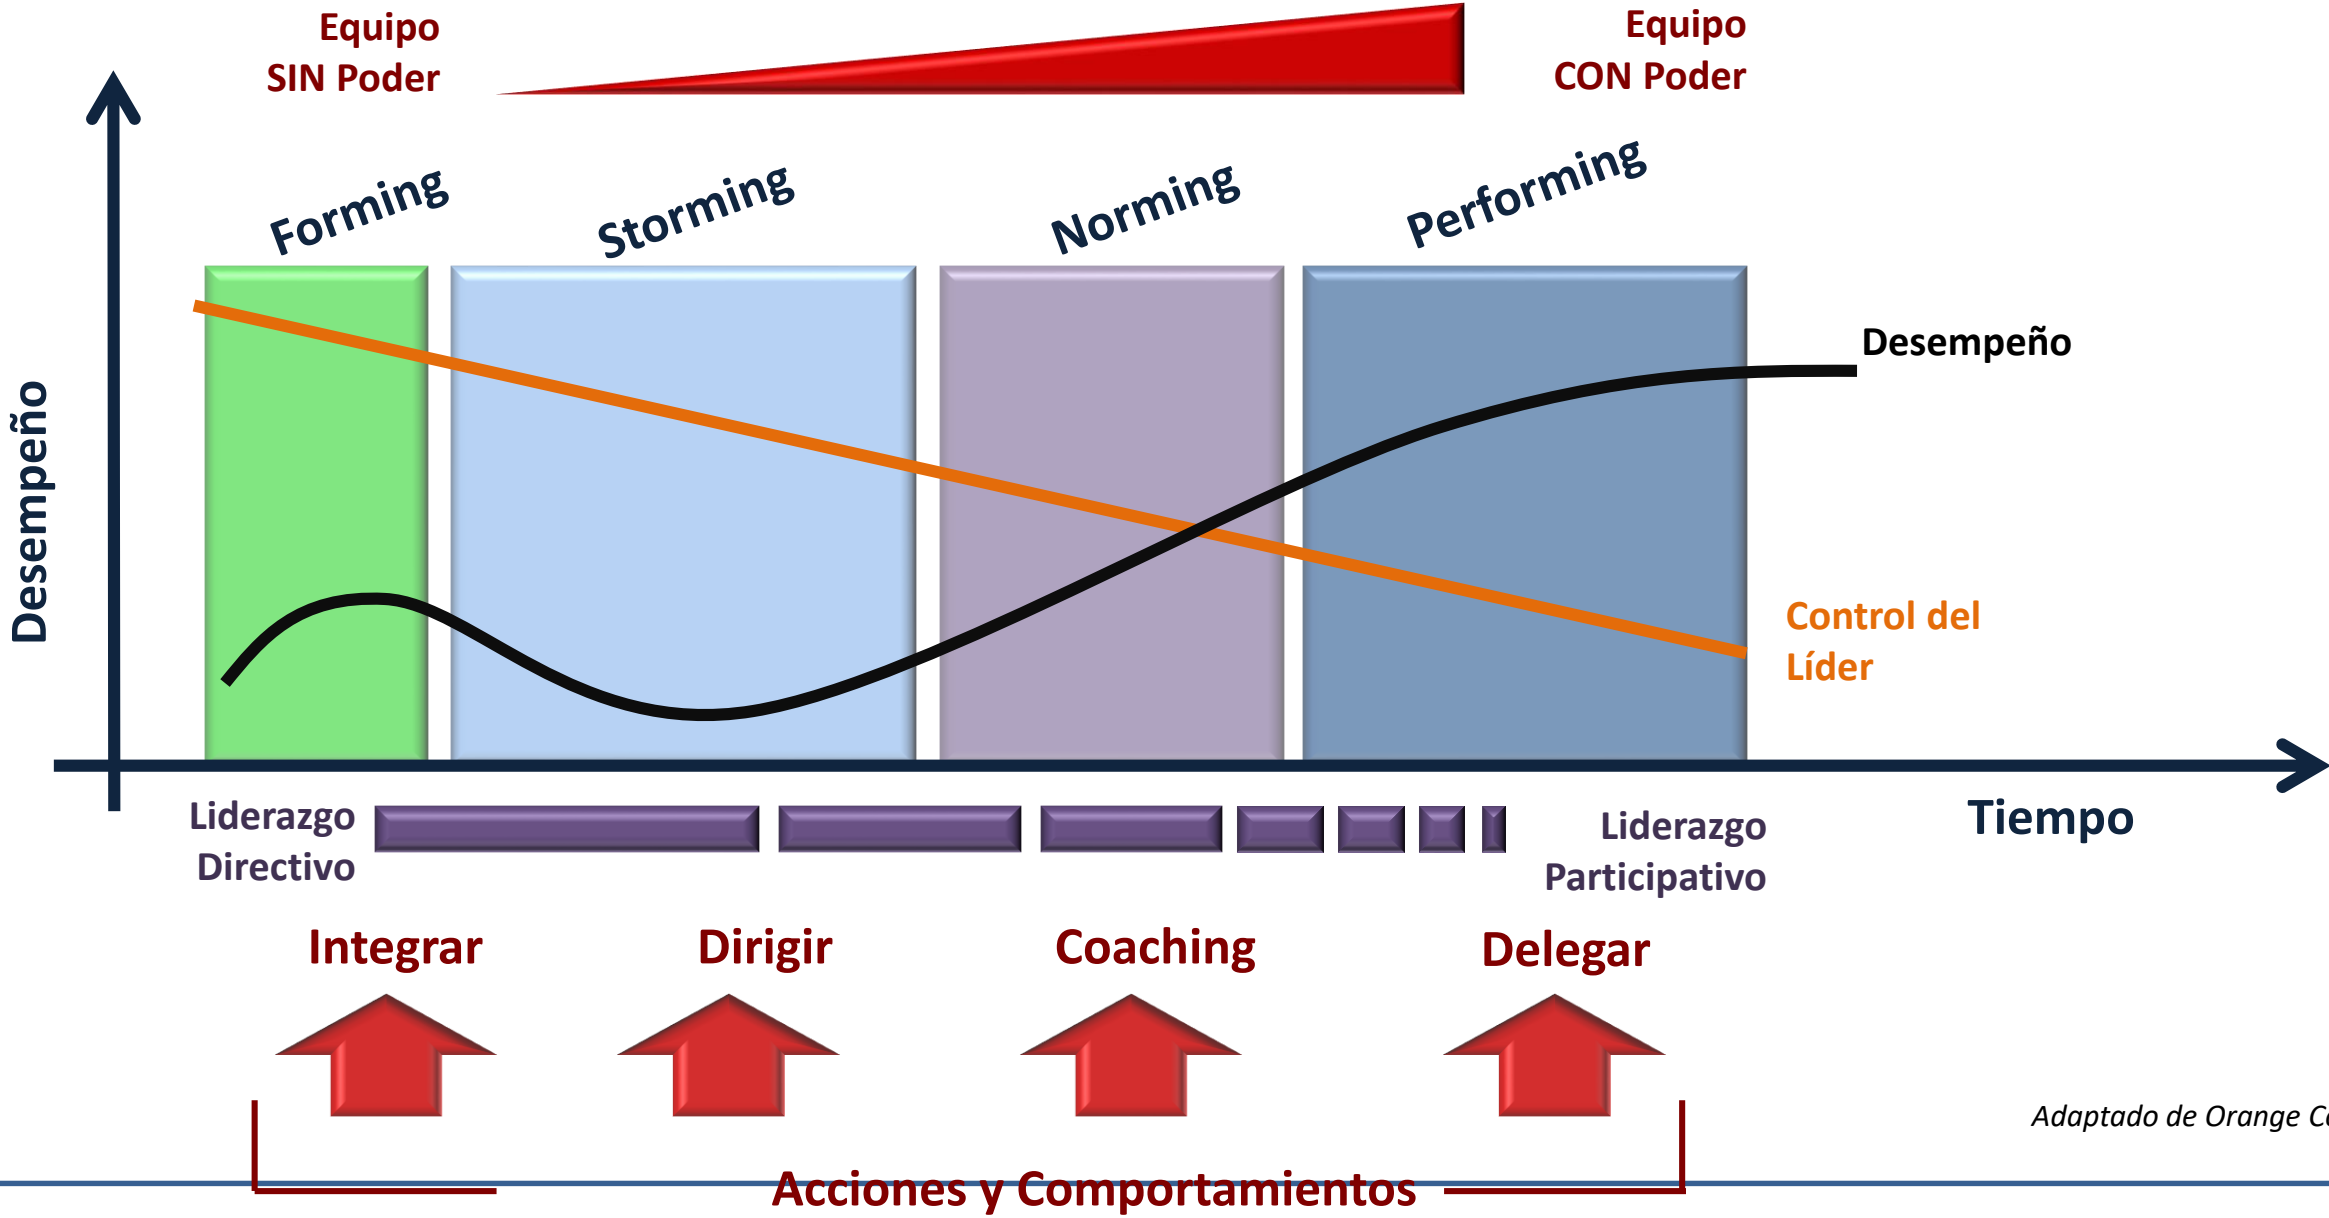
Equipo
SIN Poder

Equipo
CON Poder

Desempeño

Forming

Storming

Norming

Performing

Desempeño

Control del
Líder

Liderazgo
Directivo

Liderazgo
Participativo

Tiempo

Integrar

Dirigir

Coaching

Delegar

Adaptado de Orange C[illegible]

Acciones y Comportamientos